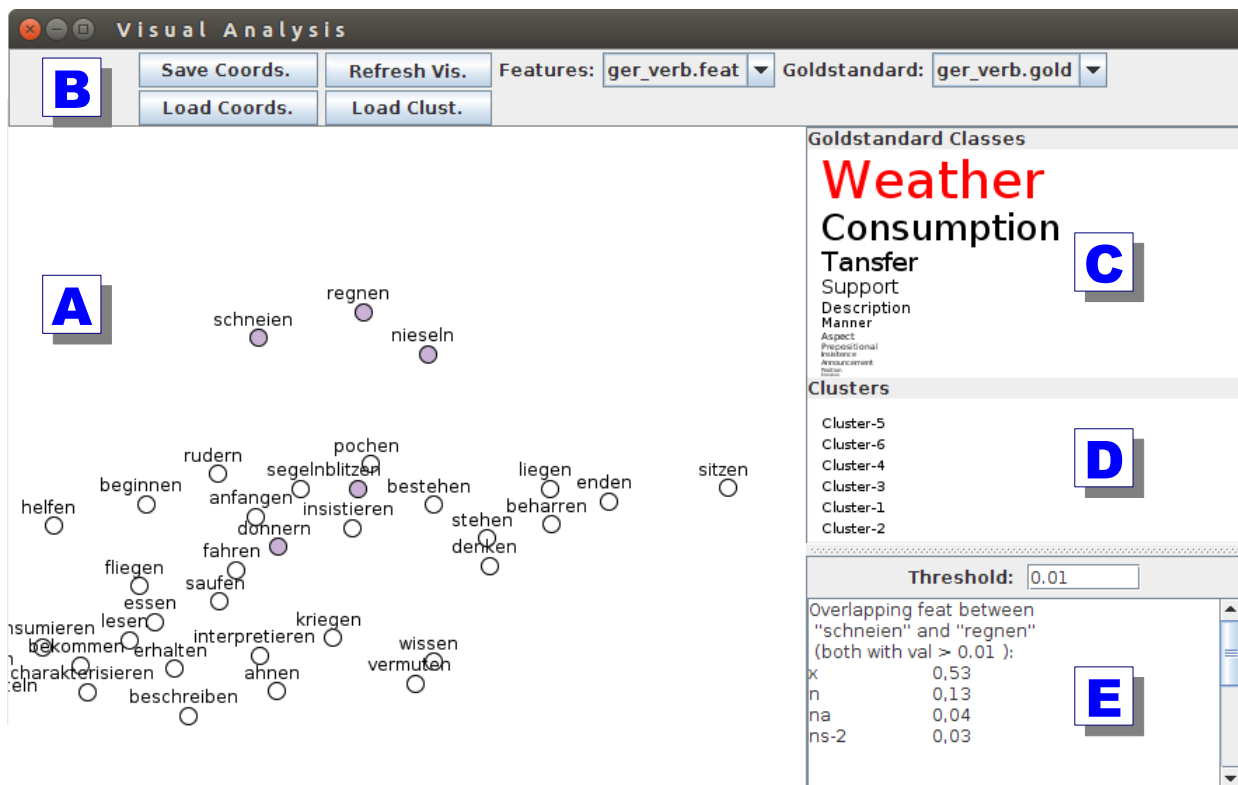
Visual Analysis

B

Save Coords. Refresh Vis. Features: ger_verb.feat Goldstandard: ger_verb.gold

Load Coords. Load Clust.

A

regnen
schneien
nieseln
pochen
rudern
segeln blitzen
liegen
enden
sitzen
beginnen
anfangen
bestehen
helfen
insistieren
beharren
donnern
stehen
fahren
denken
fliegen
saufen
essen
kriegen
nsumieren
lesen
bekommen
interpretieren
wissen
erhalten
charakterisieren
vermuten
ahnen
teln
beschreiben

Goldstandard Classes

Weather

Consumption

Tansfer

Support

Description

Manner

Aspect

Prepositional

Insistence

Announcement

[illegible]

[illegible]

C

Clusters

Cluster-5
Cluster-6
Cluster-4
Cluster-3
Cluster-1
Cluster-2

D

Threshold: 0.01

Overlapping feat between "schneien" and "regnen" (both with val > 0.01 ):

| x | 0,53 |
|---|---|
| n | 0,13 |
| na | 0,04 |
| ns-2 | 0,03 |

E